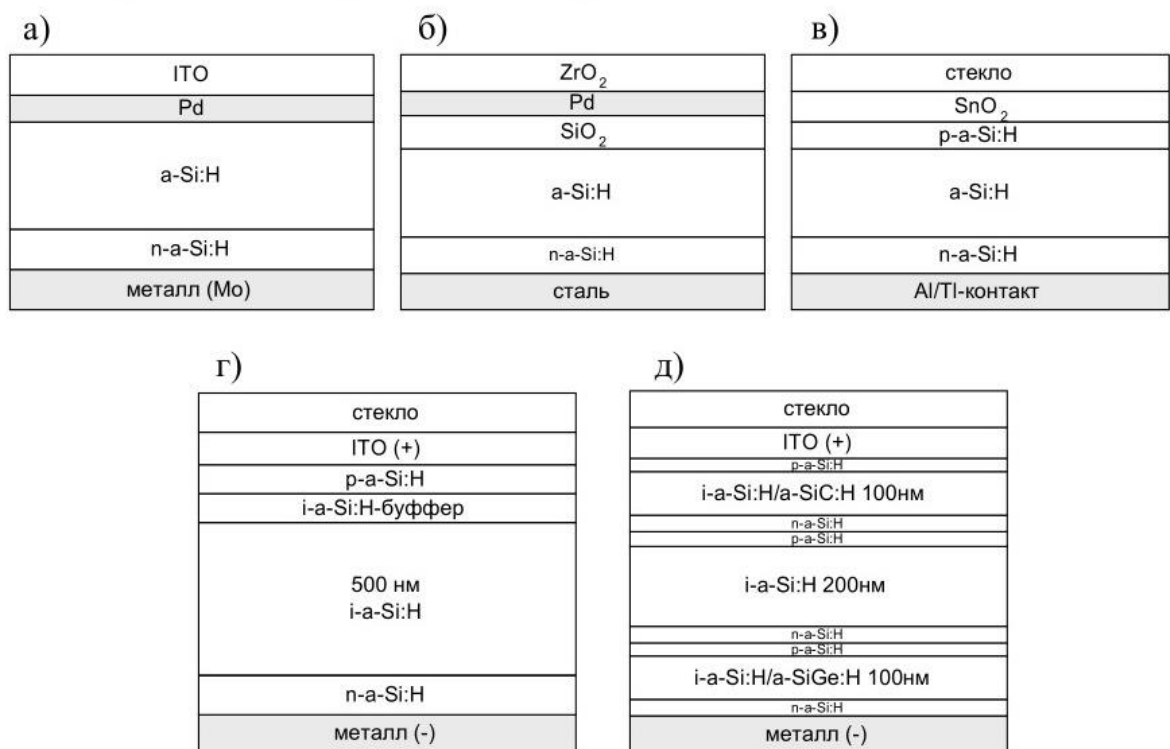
а)

ITO
Pd
a-Si:H
n-a-Si:H
металл (Mo)

б)

$ZrO_2$
Pd
$SiO_2$
a-Si:H
n-a-Si:H
сталь

в)

стекло
$SnO_2$
p-a-Si:H
a-Si:H
n-a-Si:H
Al/Tl-контакт

г)

стекло
ITO (+)
p-a-Si:H
i-a-Si:H-буффер
500 нм
i-a-Si:H
n-a-Si:H
металл (-)

д)

стекло
ITO (+)
p-a-Si:H
i-a-Si:H/a-SiC:H 100нм
n-a-Si:H
p-a-Si:H
i-a-Si:H 200нм
n-a-Si:H
p-a-Si:H
i-a-Si:H/a-SiGe:H 100нм
n-a-Si:H
металл (-)